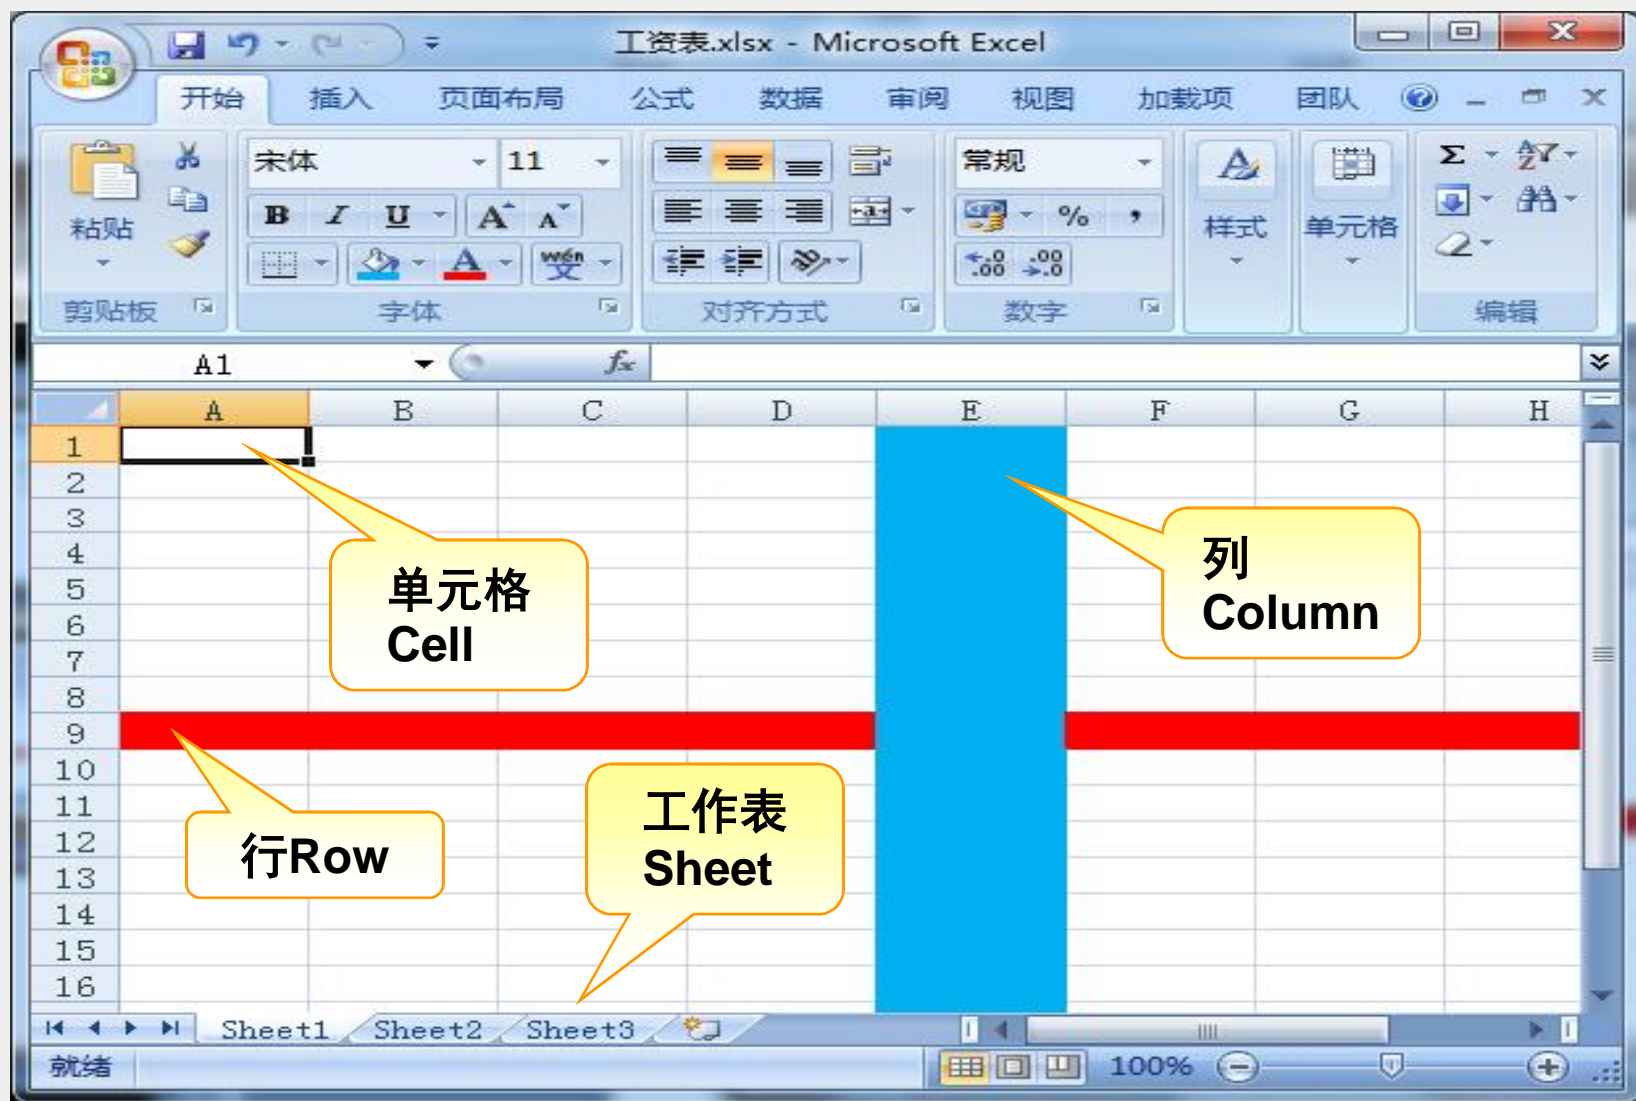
工资表.xlsx - Microsoft Excel

开始 插入 页面布局 公式 数据 审阅 视图 加载项 团队

粘贴
宋体 11
B I U A A
wén 变
常规
%
样式
单元格
Σ
剪贴板 字体 对齐方式 数字 编辑

A1
$f_x$

| | A | B | C | D | E | F | G | H |
|---|---|---|---|---|---|---|---|---|
| 1 | | | | | | | | |
| 2 | | | | | | | | |
| 3 | | | | | | | | |
| 4 | | | | | | | | |
| 5 | | | | | | | | |
| 6 | | | | | | | | |
| 7 | | | | | | | | |
| 8 | | | | | | | | |
| 9 | | | | | | | | |
| 10 | | | | | | | | |
| 11 | | | | | | | | |
| 12 | | | | | | | | |
| 13 | | | | | | | | |
| 14 | | | | | | | | |
| 15 | | | | | | | | |
| 16 | | | | | | | | |

单元格
Cell

列
Column

行Row

工作表
Sheet

Sheet1 Sheet2 Sheet3

就绪
100%